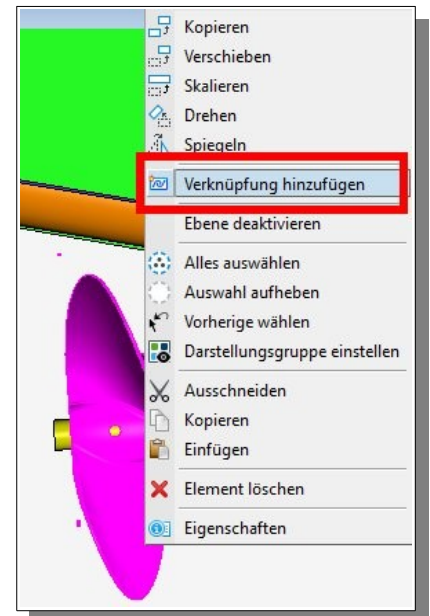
Kopieren
Verschieben
Skalieren
Drehen
Spiegeln
Verknüpfung hinzufügen
Ebene deaktivieren
Alles auswählen
Auswahl aufheben
Vorherige wählen
Darstellungsgruppe einstellen
Ausschneiden
Kopieren
Einfügen
Element löschen
Eigenschaften